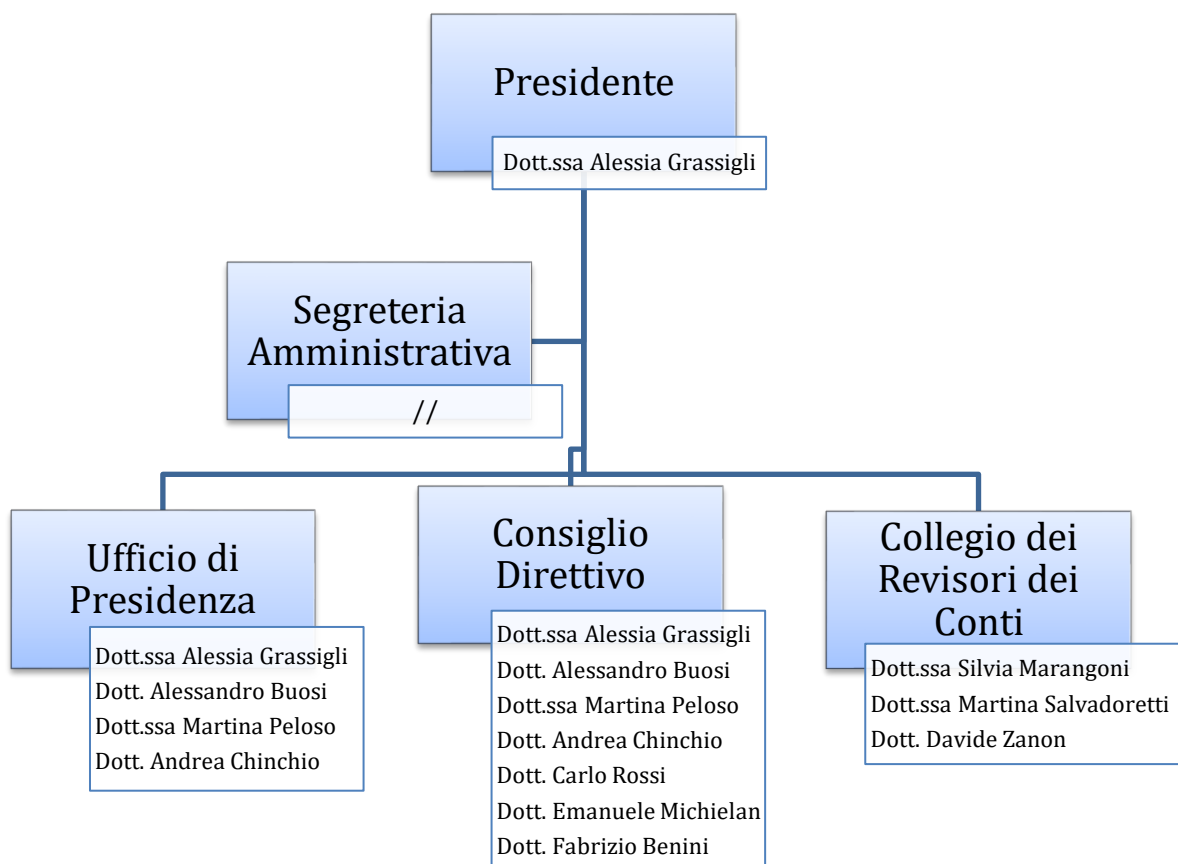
Presidente

Dott.ssa Alessia Grassigli

Segreteria Amministrativa

//

Ufficio di Presidenza

Dott.ssa Alessia Grassigli
Dott. Alessandro Buosi
Dott.ssa Martina Peloso
Dott. Andrea Chinchio

Consiglio Direttivo

Dott.ssa Alessia Grassigli
Dott. Alessandro Buosi
Dott.ssa Martina Peloso
Dott. Andrea Chinchio
Dott. Carlo Rossi
Dott. Emanuele Michielan
Dott. Fabrizio Benini

Collegio dei Revisori dei Conti

Dott.ssa Silvia Marangoni
Dott.ssa Martina Salvadoretti
Dott. Davide Zanon